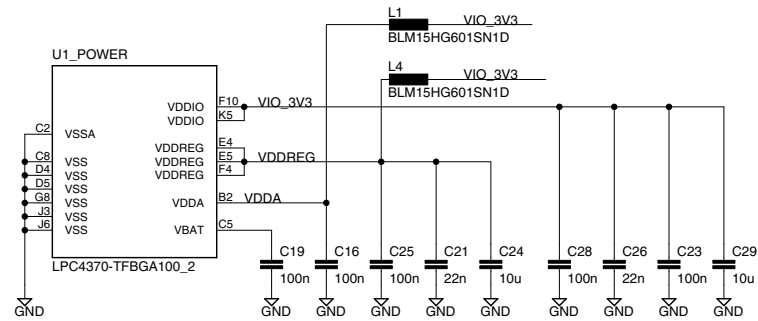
L1
VIO_3V3
BLM15HG601SN1D

L4
VIO_3V3
BLM15HG601SN1D

U1_POWER

VDDIO F10
VDDIO K5
VIO_3V3

C2 VSSA

VDDREG E4
VDDREG E5
VDDREG F4
VDDREG

C8 VSS
D4 VSS
D5 VSS
G8 VSS
J3 VSS
J6 VSS

VDDA B2
VDDA

VBAT C5

LPC4370-TFBGA100_2

C19 100n
C16 100n
C25 100n
C21 22n
C24 10u
C28 100n
C26 22n
C23 100n
C29 10u

GND
GND
GND
GND
GND
GND
GND
GND
GND
GND
GND